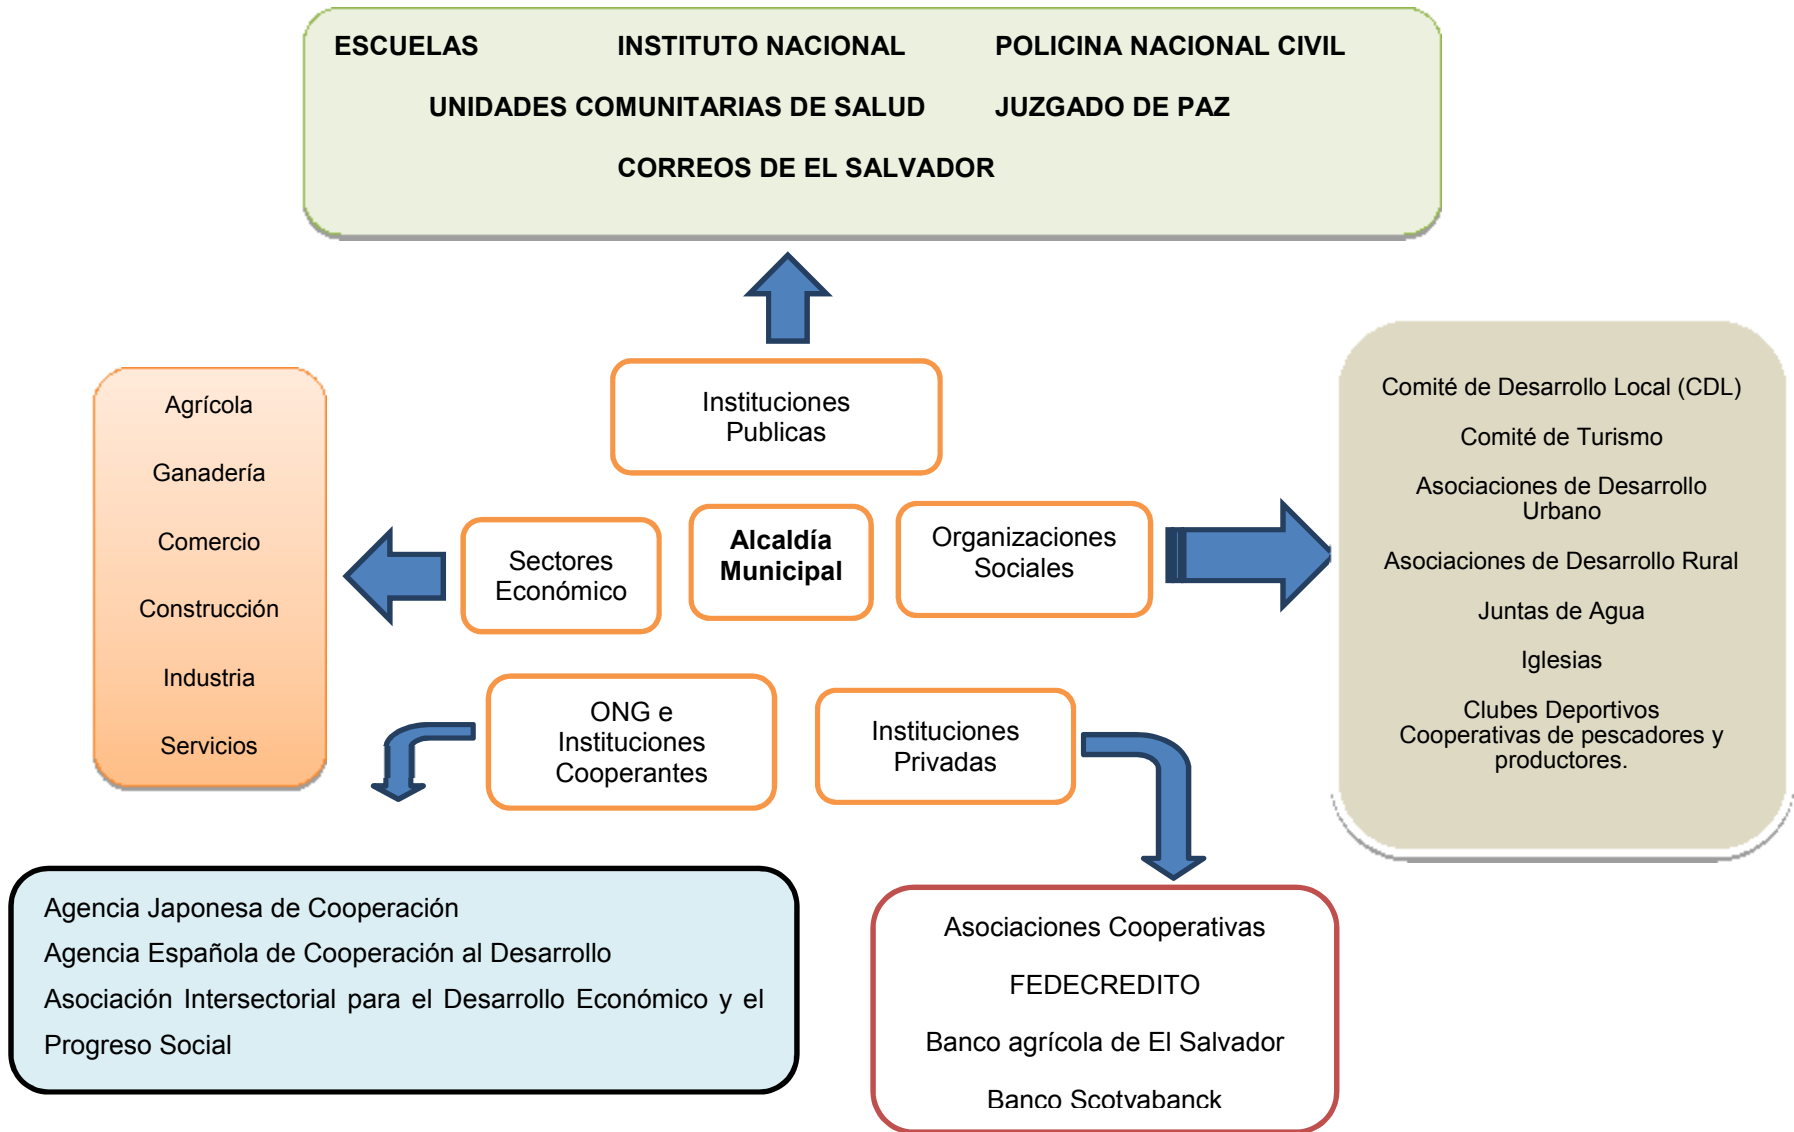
ESCUELAS INSTITUTO NACIONAL POLICINA NACIONAL CIVIL

UNIDADES COMUNITARIAS DE SALUD JUZGADO DE PAZ

CORREOS DE EL SALVADOR

Instituciones Publicas

Agrícola

Ganadería

Comercio

Construcción

Industria

Servicios

Sectores Económico

Alcaldía Municipal

Organizaciones Sociales

Comité de Desarrollo Local (CDL)

Comité de Turismo

Asociaciones de Desarrollo Urbano

Asociaciones de Desarrollo Rural

Juntas de Agua

Iglesias

Clubes Deportivos
Cooperativas de pescadores y productores.

ONG e Instituciones Cooperantes

Instituciones Privadas

Agencia Japonesa de Cooperación

Agencia Española de Cooperación al Desarrollo

Asociación Intersectorial para el Desarrollo Económico y el Progreso Social

Asociaciones Cooperativas

FEDECREDITO

Banco agrícola de El Salvador

Banco Scotvabanck